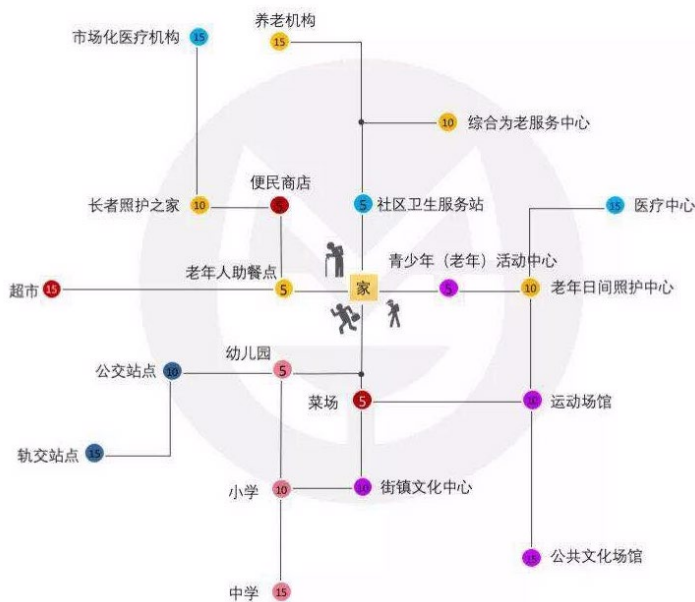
养老机构
15
市场化医疗机构
15
10
综合为老服务中心
便民商店
长者照护之家
10
5
5
社区卫生服务站
15
医疗中心
青少年（老年）活动中心
老年人助餐点
5
家
5
10
老年日间照护中心
超市
15
幼儿园
公交站点
10
5
菜场
5
10
运动场馆
轨交站点
15
小学
10
10
街镇文化中心
15
公共文化场馆
中学
15